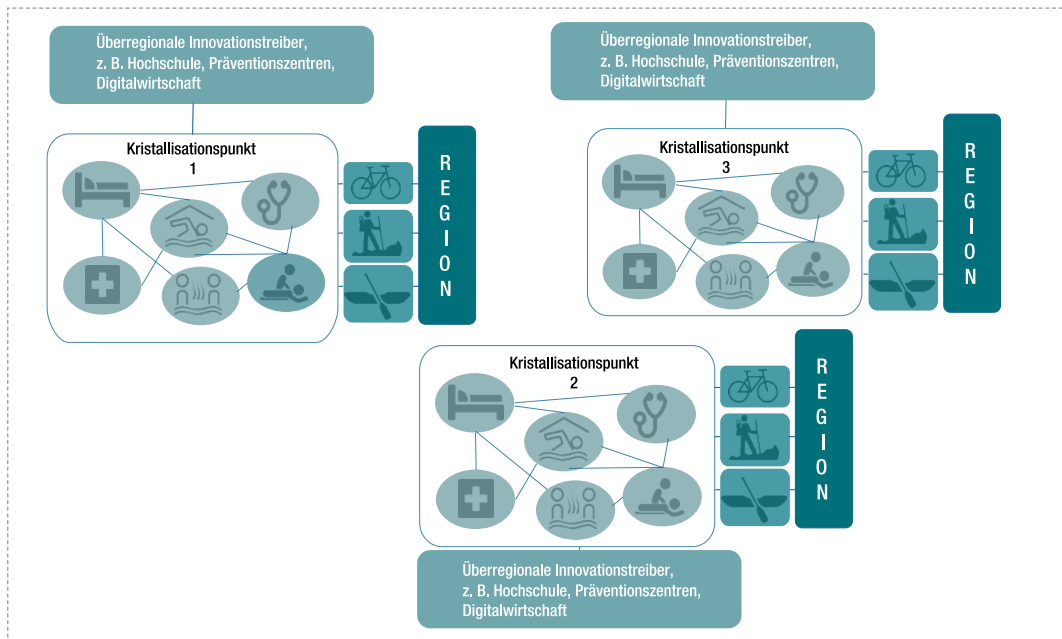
Überregionale Innovationstreiber, z. B. Hochschule, Präventionszentren, Digitalwirtschaft

Kristallisationspunkt 1

REGION

Überregionale Innovationstreiber, z. B. Hochschule, Präventionszentren, Digitalwirtschaft

Kristallisationspunkt 3

REGION

Kristallisationspunkt 2

REGION

Überregionale Innovationstreiber, z. B. Hochschule, Präventionszentren, Digitalwirtschaft